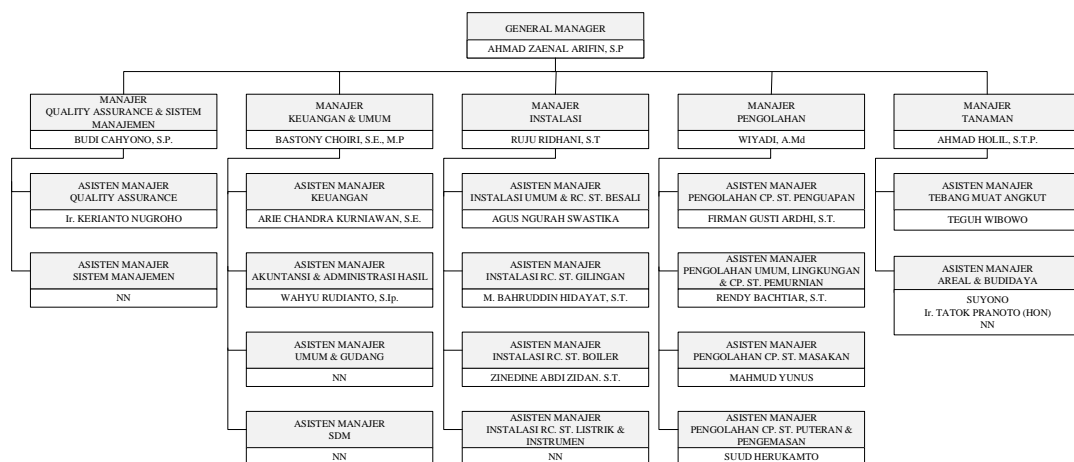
GENERAL MANAGER
AHMAD ZAENAL ARIFIN, S.P

MANAJER
QUALITY ASSURANCE & SISTEM MANAJEMEN
BUDI CAHYONO, S.P.

ASISTEN MANAJER
QUALITY ASSURANCE
Ir. KERIANTO NUGROHO

ASISTEN MANAJER
SISTEM MANAJEMEN
NN

MANAJER
KEUANGAN & UMUM
BASTONY CHOIRI, S.E., M.P

ASISTEN MANAJER
KEUANGAN
ARIE CHANDRA KURNIAWAN, S.E.

ASISTEN MANAJER
AKUNTANSI & ADMINISTRASI HASIL
WAHYU RUDIANTO, S.Ip.

ASISTEN MANAJER
UMUM & GUDANG
NN

ASISTEN MANAJER
SDM
NN

MANAJER
INSTALASI
RUJU RIDHANI, S.T

ASISTEN MANAJER
INSTALASI UMUM & RC. ST. BESALI
AGUS NGURAH SWASTIKA

ASISTEN MANAJER
INSTALASI RC. ST. GILINGAN
M. BAHRUDDIN HIDAYAT, S.T.

ASISTEN MANAJER
INSTALASI RC. ST. BOILER
ZINEDINE ABDI ZIDAN. S.T.

ASISTEN MANAJER
INSTALASI RC. ST. LISTRIK & INSTRUMEN
NN

MANAJER
PENGOLAHAN
WIYADI, A.Md

ASISTEN MANAJER
PENGOLAHAN CP. ST. PENGUAPAN
FIRMAN GUSTI ARDHI, S.T.

ASISTEN MANAJER
PENGOLAHAN UMUM, LINGKUNGAN & CP. ST. PEMURNIAN
RENDY BACHTIAR, S.T.

ASISTEN MANAJER
PENGOLAHAN CP. ST. MASAKAN
MAHMUD YUNUS

ASISTEN MANAJER
PENGOLAHAN CP. ST. PUTERAN & PENGEMASAN
SUUD HERUKAMTO

MANAJER
TANAMAN
AHMAD HOLIL, S.T.P.

ASISTEN MANAJER
TEBANG MUAT ANGKUT
TEGUH WIBOWO

ASISTEN MANAJER
AREAL & BUDIDAYA
SUYONO
Ir. TATOK PRANOTO (HON)
NN